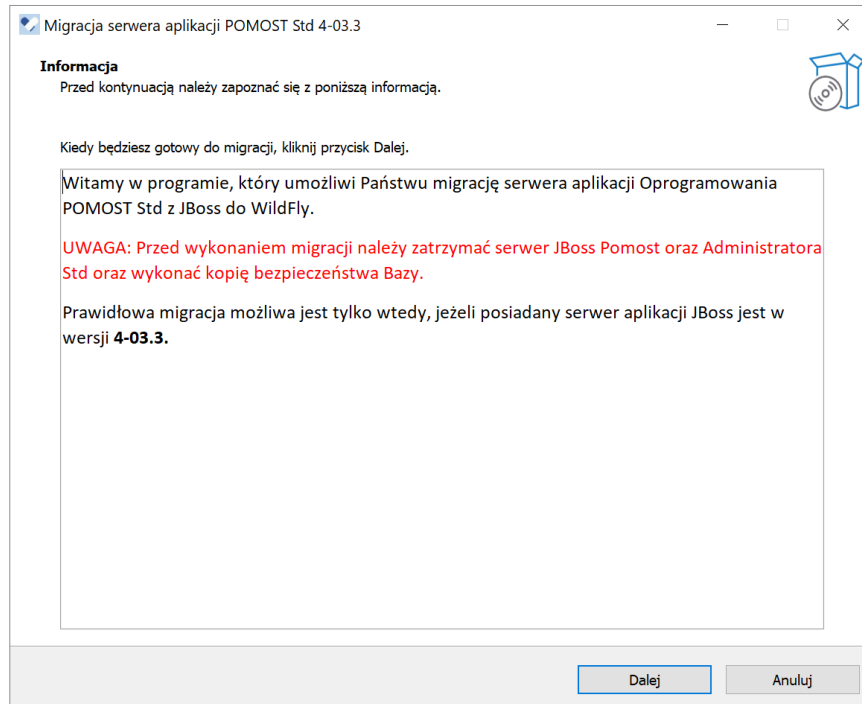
Migracja serwera aplikacji POMOST Std 4-03.3

Informacja
Przed kontynuacją należy zapoznać się z poniższą informacją.

Kiedy będziesz gotowy do migracji, kliknij przycisk Dalej.

Witamy w programie, który umożliwi Państwu migrację serwera aplikacji Oprogramowania POMOST Std z JBoss do WildFly.

UWAGA: Przed wykonaniem migracji należy zatrzymać serwer JBoss Pomost oraz Administratora Std oraz wykonać kopię bezpieczeństwa Bazy.

Prawidłowa migracja możliwa jest tylko wtedy, jeżeli posiadany serwer aplikacji JBoss jest w wersji **4-03.3.**

Dalej

Anuluj